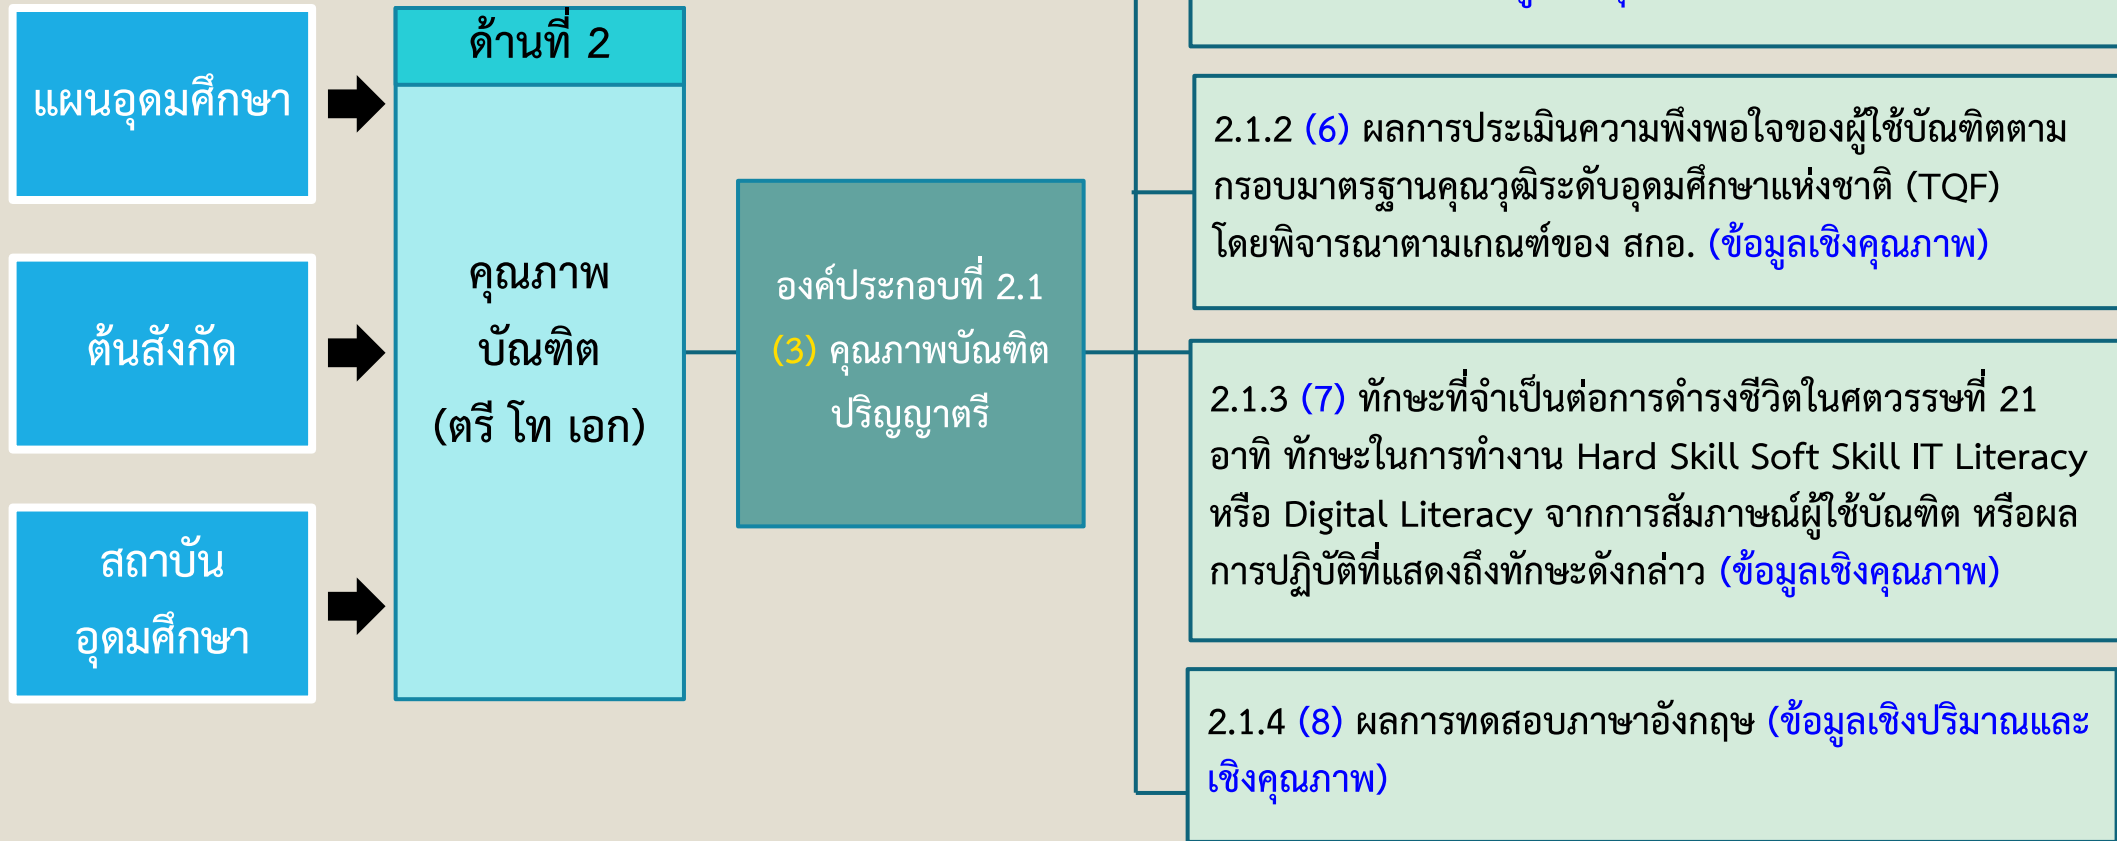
แผนอุดมศึกษา

ต้นสังกัด

สถาบันอุดมศึกษา

ด้านที่ 2

คุณภาพบัณฑิต (ตรี โท เอก)

องค์ประกอบที่ 2.1 (3) คุณภาพบัณฑิตปริญญาตรี

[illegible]

2.1.2 (6) ผลการประเมินความพึงพอใจของผู้ใช้บัณฑิตตามกรอบมาตรฐานคุณวุฒิระดับอุดมศึกษาแห่งชาติ (TQF) โดยพิจารณาตามเกณฑ์ของ สกอ. (ข้อมูลเชิงคุณภาพ)

2.1.3 (7) ทักษะที่จำเป็นต่อการดำรงชีวิตในศตวรรษที่ 21 อาทิ ทักษะในการทำงาน Hard Skill Soft Skill IT Literacy หรือ Digital Literacy จากการสัมภาษณ์ผู้ใช้บัณฑิต หรือผลการปฏิบัติที่แสดงถึงทักษะดังกล่าว (ข้อมูลเชิงคุณภาพ)

2.1.4 (8) ผลการทดสอบภาษาอังกฤษ (ข้อมูลเชิงปริมาณและเชิงคุณภาพ)